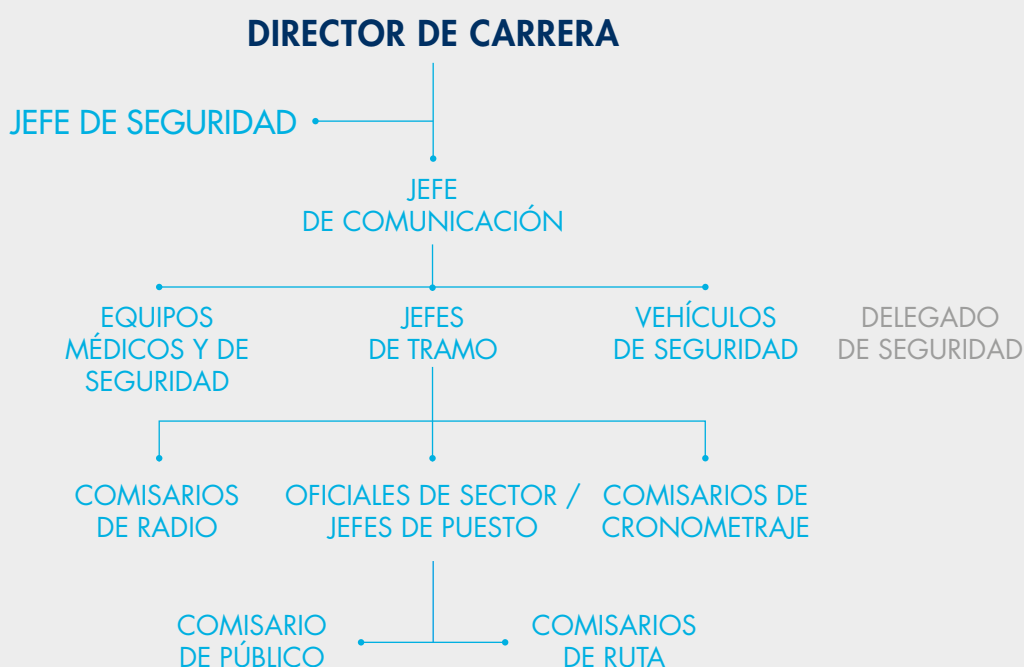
DIRECTOR DE CARRERA

JEFE DE SEGURIDAD

JEFE DE COMUNICACIÓN

EQUIPOS MÉDICOS Y DE SEGURIDAD

JEFES DE TRAMO

VEHÍCULOS DE SEGURIDAD

DELEGADO DE SEGURIDAD

COMISARIOS DE RADIO

OFICIALES DE SECTOR / JEFES DE PUESTO

COMISARIOS DE CRONOMETRAJE

COMISARIO DE PÚBLICO

COMISARIOS DE RUTA